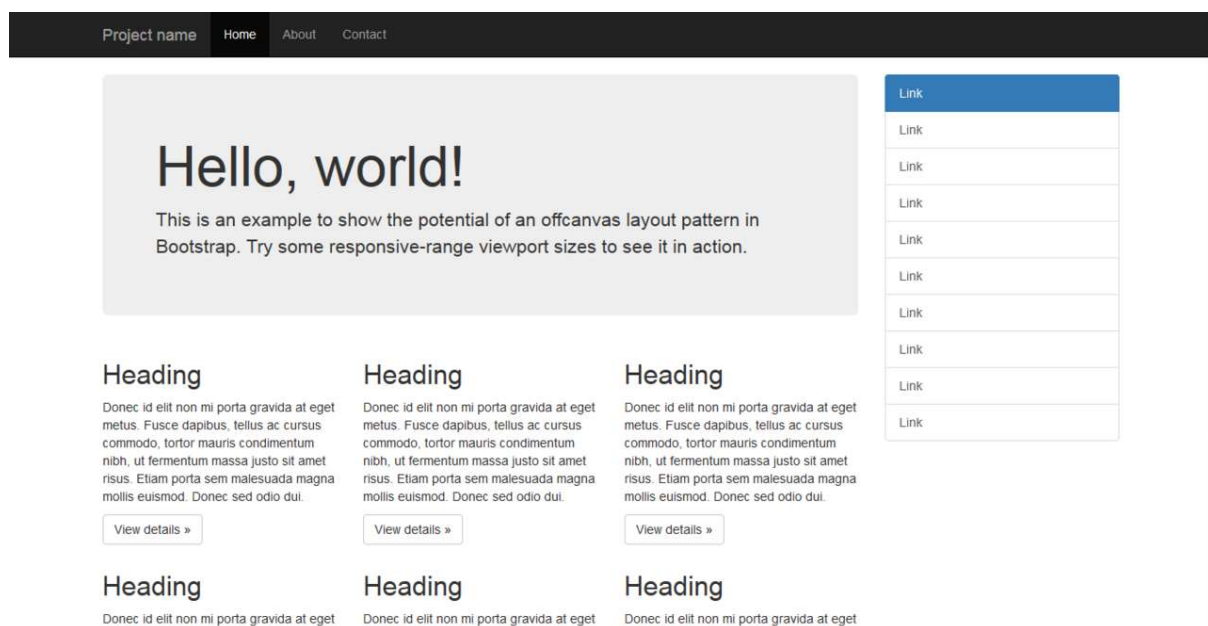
Project name Home About Contact

Hello, world!

This is an example to show the potential of an offcanvas layout pattern in Bootstrap. Try some responsive-range viewport sizes to see it in action.

Link
Link
Link
Link
Link
Link
Link
Link
Link
Link

Heading

Donec id elit non mi porta gravida at eget metus. Fusce dapibus, tellus ac cursus commodo, tortor mauris condimentum nibh, ut fermentum massa justo sit amet risus. Etiam porta sem malesuada magna mollis euismod. Donec sed odio dui.

View details »

Heading

Donec id elit non mi porta gravida at eget metus. Fusce dapibus, tellus ac cursus commodo, tortor mauris condimentum nibh, ut fermentum massa justo sit amet risus. Etiam porta sem malesuada magna mollis euismod. Donec sed odio dui.

View details »

Heading

Donec id elit non mi porta gravida at eget metus. Fusce dapibus, tellus ac cursus commodo, tortor mauris condimentum nibh, ut fermentum massa justo sit amet risus. Etiam porta sem malesuada magna mollis euismod. Donec sed odio dui.

View details »

Heading

Donec id elit non mi porta gravida at eget

Heading

Donec id elit non mi porta gravida at eget

Heading

Donec id elit non mi porta gravida at eget